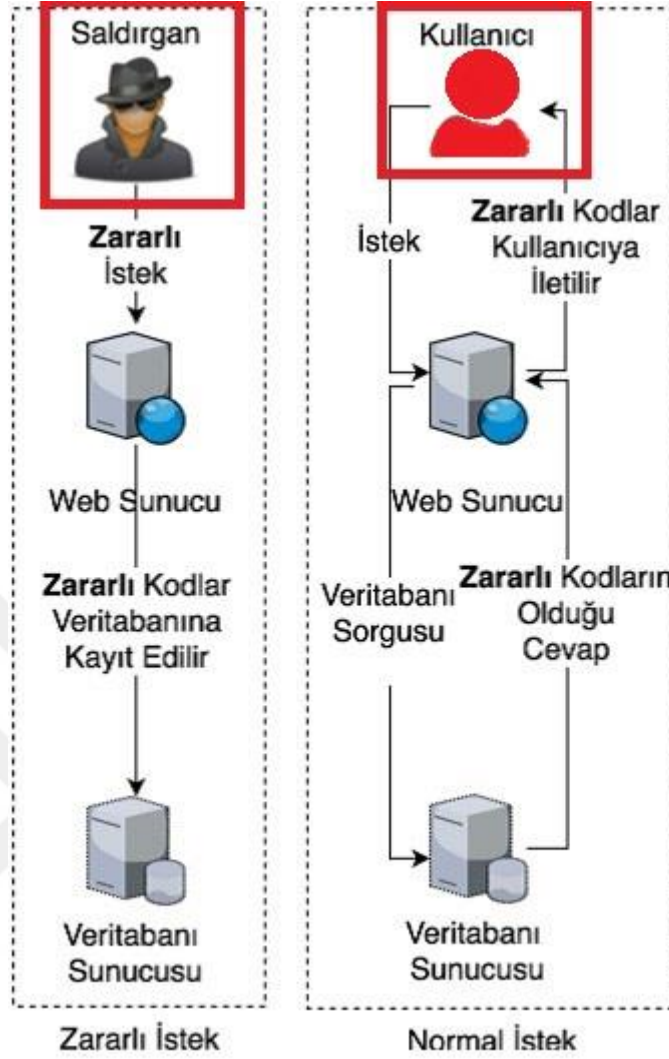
Saldırgan

Zararlı İstek

Web Sunucu

Zararlı Kodlar Veritabanına Kayıt Edilir

Veritabanı Sunucusu

Zararlı İstek

Kullanıcı

İstek

Zararlı Kodlar Kullanıcıya İletilir

Web Sunucu

Veritabanı Sorgusu

Zararlı Kodların Olduğu Cevap

Veritabanı Sunucusu

Normal İstek